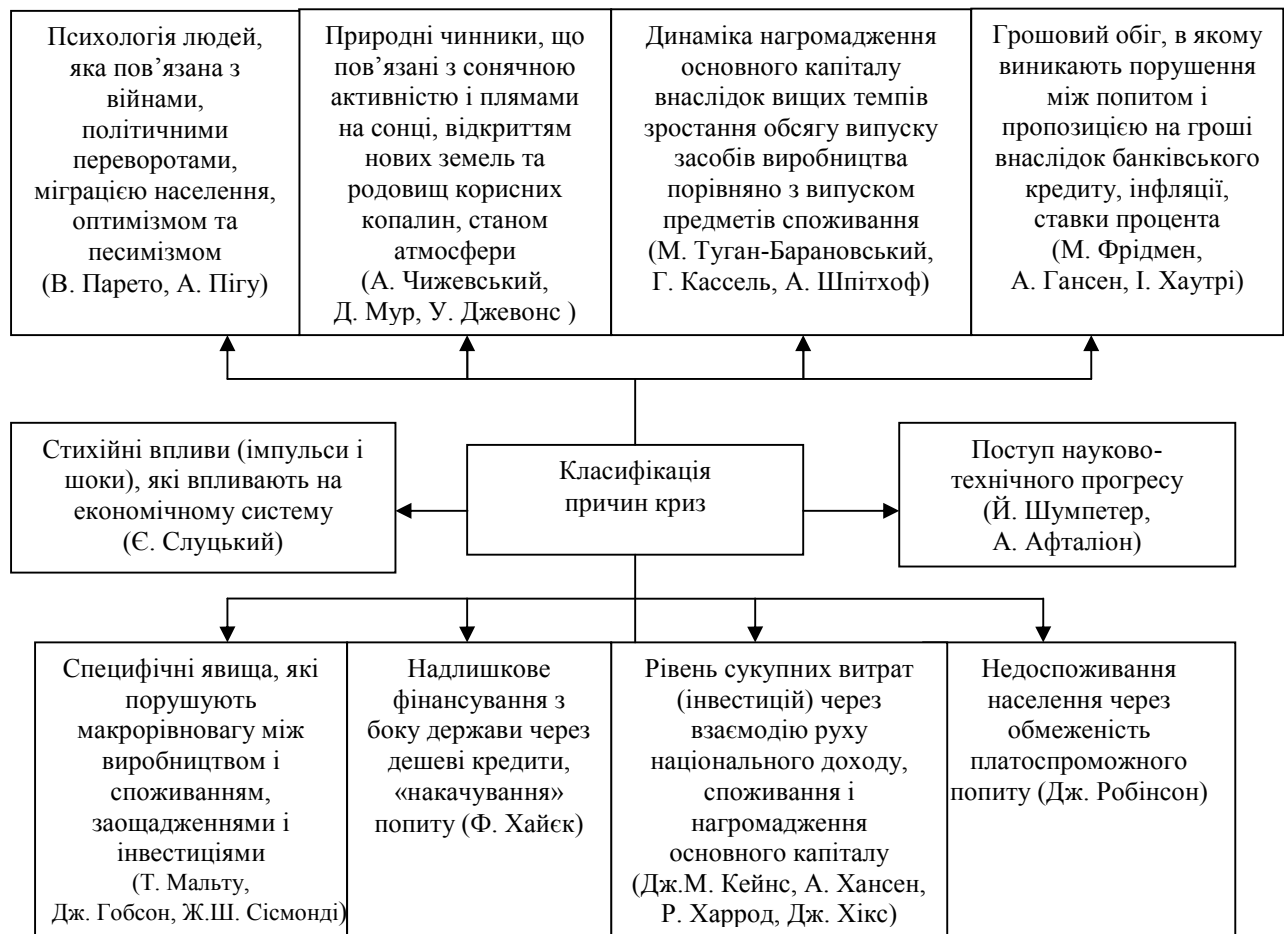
Психологія людей, яка пов’язана з війнами, політичними переворотами, міграцією населення, оптимізмом та песимізмом (В. Парето, А. Пігу)

Природні чинники, що пов’язані з сонячною активністю і плямами на сонці, відкриттям нових земель та родовищ корисних копалин, станом атмосфери (А. Чижевський, Д. Мур, У. Джевонс )

Динаміка нагромадження основного капіталу внаслідок вищих темпів зростання обсягу випуску засобів виробництва порівняно з випуском предметів споживання (М. Туган-Барановський, Г. Кассель, А. Шпітхоф)

Грошовий обіг, в якому виникають порушення між попитом і пропозицією на гроші внаслідок банківського кредиту, інфляції, ставки процента (М. Фрідмен, А. Гансен, І. Хаутрі)

Стихійні впливи (імпульси і шоки), які впливають на економічному систему (Є. Слуцький)

Класифікація причин криз

Поступ науково-технічного прогресу (Й. Шумпетер, А. Афталіон)

Специфічні явища, які порушують макрорівновагу між виробництвом і споживанням, заощадженнями і інвестиціями (Т. Мальту, Дж. Гобсон, Ж.Ш. Сісмонді)

Надлишкове фінансування з боку держави через дешеві кредити, «накачування» попиту (Ф. Хайєк)

Рівень сукупних витрат (інвестицій) через взаємодію руху національного доходу, споживання і нагромадження основного капіталу (Дж.М. Кейнс, А. Хансен, Р. Харрод, Дж. Хікс)

Недоспоживання населення через обмеженість платоспроможного попиту (Дж. Робінсон)